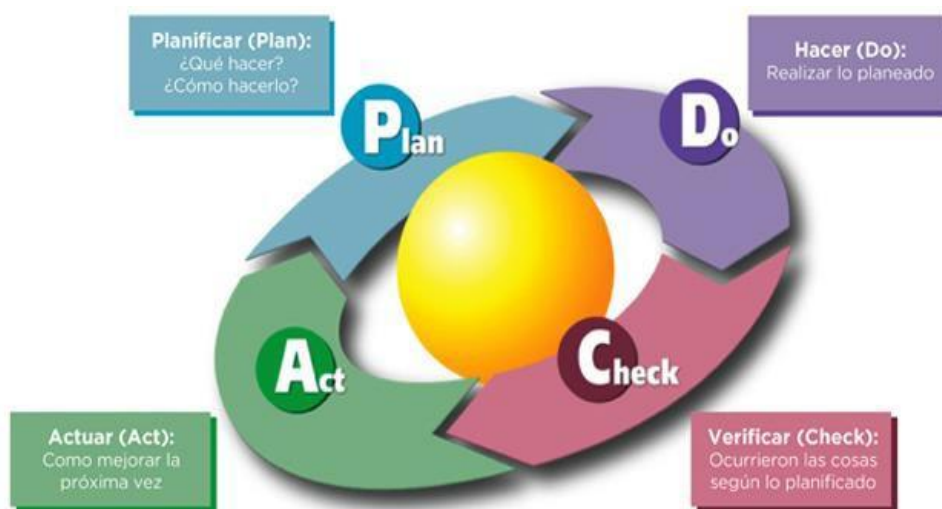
Planificar (Plan):
¿Qué hacer?
¿Cómo hacerlo?

Hacer (Do):
Realizar lo planeado

Plan

Do

Act

Check

Actuar (Act):
Como mejorar la próxima vez

Verificar (Check):
Ocurrieron las cosas según lo planificado